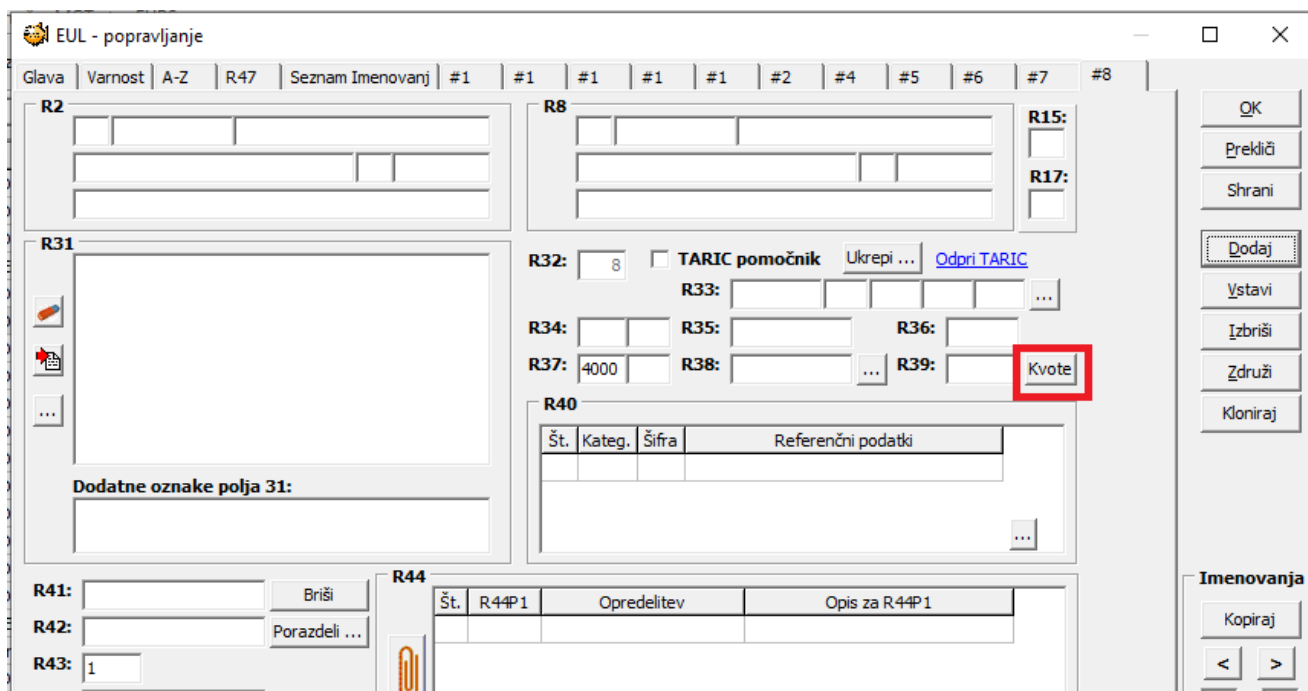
EUL - popravljanje

Glava | Varnost | A-Z | R47 | Seznam Imenovanj | #1 | #1 | #1 | #1 | #1 | #2 | #4 | #5 | #6 | #7 | #8

R2

R8

R15:

R17:

OK
Prekliči
Shrani

Dodaj
Vstavi
Izbriši
Združi
Kloniraj

R31

...

Dodatne oznake polja 31:

R32: 8 TARIC pomočnik Ukrepi ... Odpri TARIC

R33: ...

R34: R35: R36:

R37: 4000 R38: ... R39: Kvote

R40

| Št. | Kateg. | Šifra | Referenčni podatki |
|---|---|---|---|
| | | | |

...

R41: Briši
R42: Porazdeli ...
R43: 1

R44

| Št. | R44P1 | Opredelitev | Opis za R44P1 |
|---|---|---|---|
| | | | |

Imenovanja
Kopiraj
< >